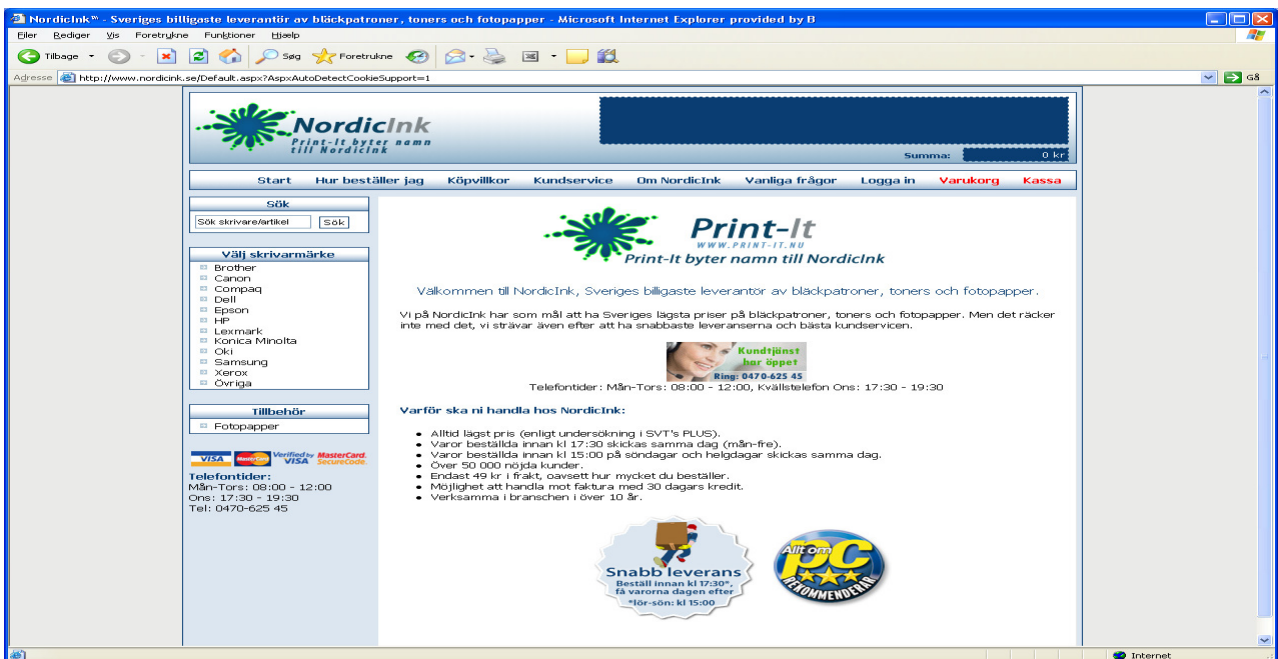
NordicInk™ - Sveriges billigaste leverantör av bläckpatroner, toners och fotopapper - Microsoft Internet Explorer provided by B

Filer Rediger Vis Foretrukne Funktioner Hjælp

Tilbage Søg Foretrukne

Adresse http://www.nordicink.se/Default.aspx?AspxAutoDetectCookieSupport=1 Gå

NordicInk
Print-It byter namn till NordicInk

Summa: 0 kr

Start Hur beställer jag Köpvillkor Kundservice Om NordicInk Vanliga frågor Logga in Varukorg Kassa

Sök
Sök skrivare/artikel Sök

Välj skrivarmärke
Brother
Canon
Compaq
Dell
Epson
HP
Lexmark
Konica Minolta
Oki
Samsung
Xerox
Övriga

Tillbehör
Fotopapper

VISA MasterCard Verified by VISA MasterCard. SecureCode.

Telefontider:
Mån-Tors: 08:00 - 12:00
Ons: 17:30 - 19:30
Tel: 0470-625 45

Print-It
WWW.PRINT-IT.NU
Print-It byter namn till NordicInk

Välkommen till NordicInk, Sveriges billigaste leverantör av bläckpatroner, toners och fotopapper.

Vi på NordicInk har som mål att ha Sveriges lägsta priser på bläckpatroner, toners och fotopapper. Men det räcker inte med det, vi strävar även efter att ha snabbaste leveranserna och bästa kundservicen.

Kundtjänst har öppet
Ring: 0470-625 45

Telefontider: Mån-Tors: 08:00 - 12:00, Kvällstelefon Ons: 17:30 - 19:30

Varför ska ni handla hos NordicInk:

- Alltid lägst pris (enligt undersökning i SVT's PLUS).
- Varor beställda innan kl 17:30 skickas samma dag (mån-fre).
- Varor beställda innan kl 15:00 på söndagar och helgdagar skickas samma dag.
- Över 50 000 nöjda kunder.
- Endast 49 kr i frakt, oavsett hur mycket du beställer.
- Möjlighet att handla mot faktura med 30 dagars kredit.
- Verksamma i branschen i över 10 år.

Snabb leverans
Beställ innan kl 17:30*, få varorna dagen efter
*lör-sön: kl 15:00

Allt om PC
REKOMMENDERAR

Internet